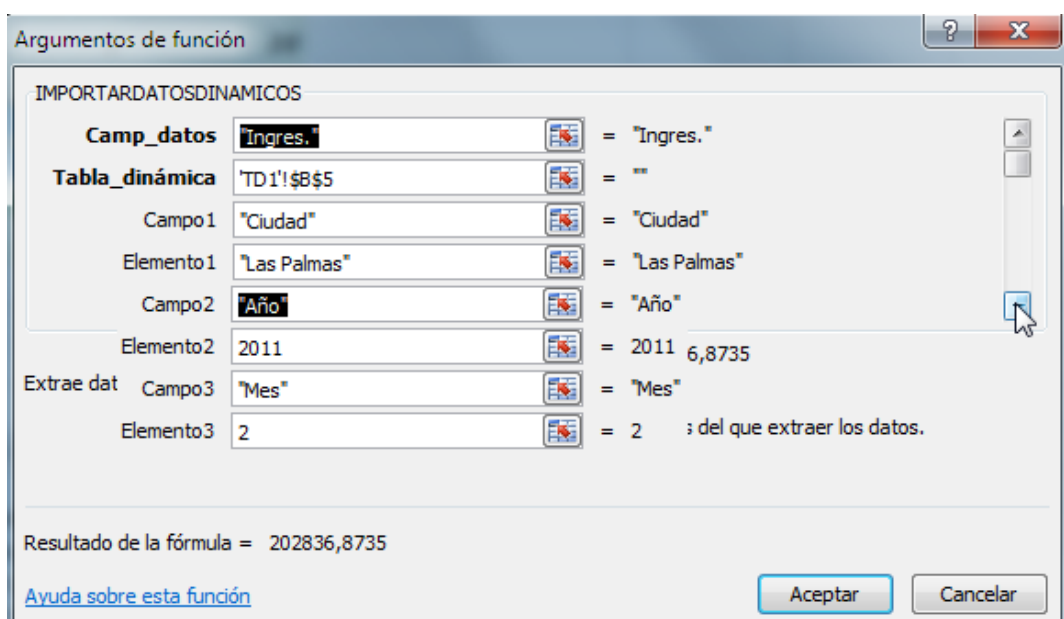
Argumentos de función

?

X

IMPORTARDATOSDINAMICOS

Camp_datos "Ingres." = "Ingres."

Tabla_dinámica 'TD1'!$B$5 = ""

Campo1 "Ciudad" = "Ciudad"

Elemento1 "Las Palmas" = "Las Palmas"

Campo2 "Año" = "Año"

Elemento2 2011 = 2011 6,8735

Extrae dat Campo3 "Mes" = "Mes"

Elemento3 2 = 2 s del que extraer los datos.

Resultado de la fórmula = 202836,8735

Ayuda sobre esta función

Aceptar

Cancelar